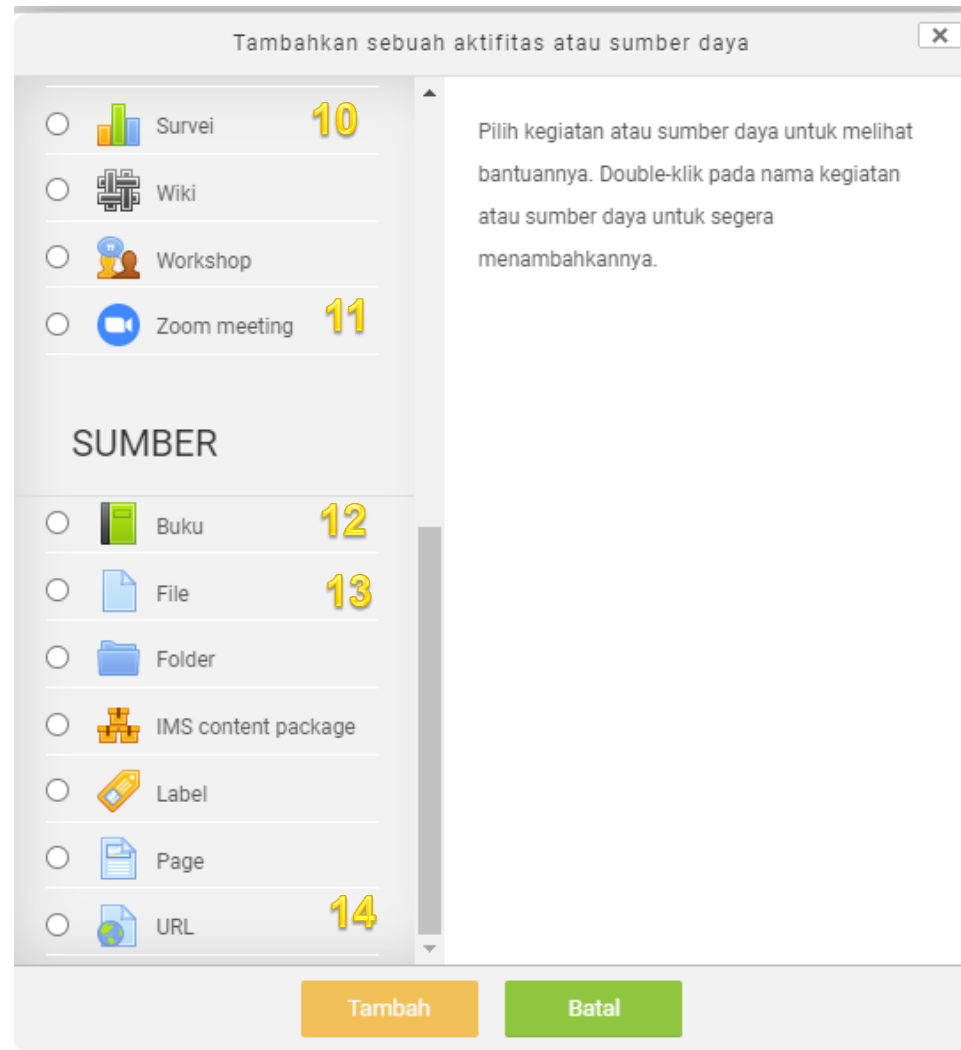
Tambahkan sebuah aktifitas atau sumber daya

×

Survei 10

Wiki

Workshop

Zoom meeting 11

SUMBER

Buku 12

File 13

Folder

IMS content package

Label

Page

URL 14

Pilih kegiatan atau sumber daya untuk melihat bantuannya. Double-klik pada nama kegiatan atau sumber daya untuk segera menambahkannya.

Tambah

Batal